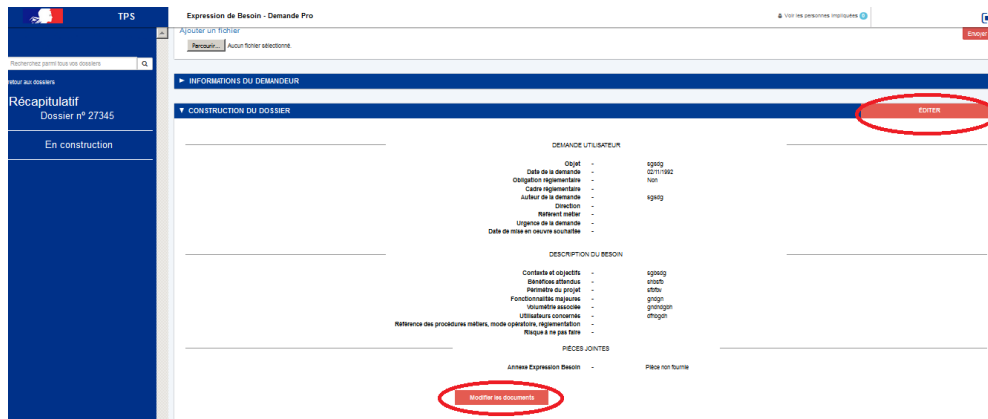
TPS

Expression de Besoin - Demande Pro

Voir les personnes impliquées 0

Ajouter un fichier

Parcourir... Aucun fichier sélectionné.

Envoyer

Recherchez parmi tous vos dossiers

retour aux dossiers

Récapitulatif

Dossier nº 27345

En construction

► INFORMATIONS DU DEMANDEUR

▼ CONSTRUCTION DU DOSSIER

ÉDITER

DEMANDE UTILISATEUR

| | | |
|---|---|---|
| Objet | - | sgsdg |
| Date de la demande | - | 02/11/1992 |
| Obligation réglementaire | - | Non |
| Cadre réglementaire | - | |
| Auteur de la demande | - | sgsdg |
| Direction | - | |
| Référent métier | - | |
| Urgence de la demande | - | |
| Date de mise en oeuvre souhaitée | - | |

DESCRIPTION DU BESOIN

| | | |
|---|---|---|
| Contexte et objectifs | - | sgdsdg |
| Benefices attendus | - | srssfb |
| Périmètre du projet | - | sfbfbv |
| Fonctionnalités majeures | - | gnogn |
| Volumétrie associée | - | gnqnggn |
| Utilisateurs concernés | - | dfnsgdn |
| Référence des procédures métiers, mode opératoire, réglementation | - | |
| Risque à ne pas faire | - | |

PIÈCES JOINTES

| | | |
|---|---|---|
| Annexe Expression Besoin | - | Pièce non fournie |

Modifier les documents